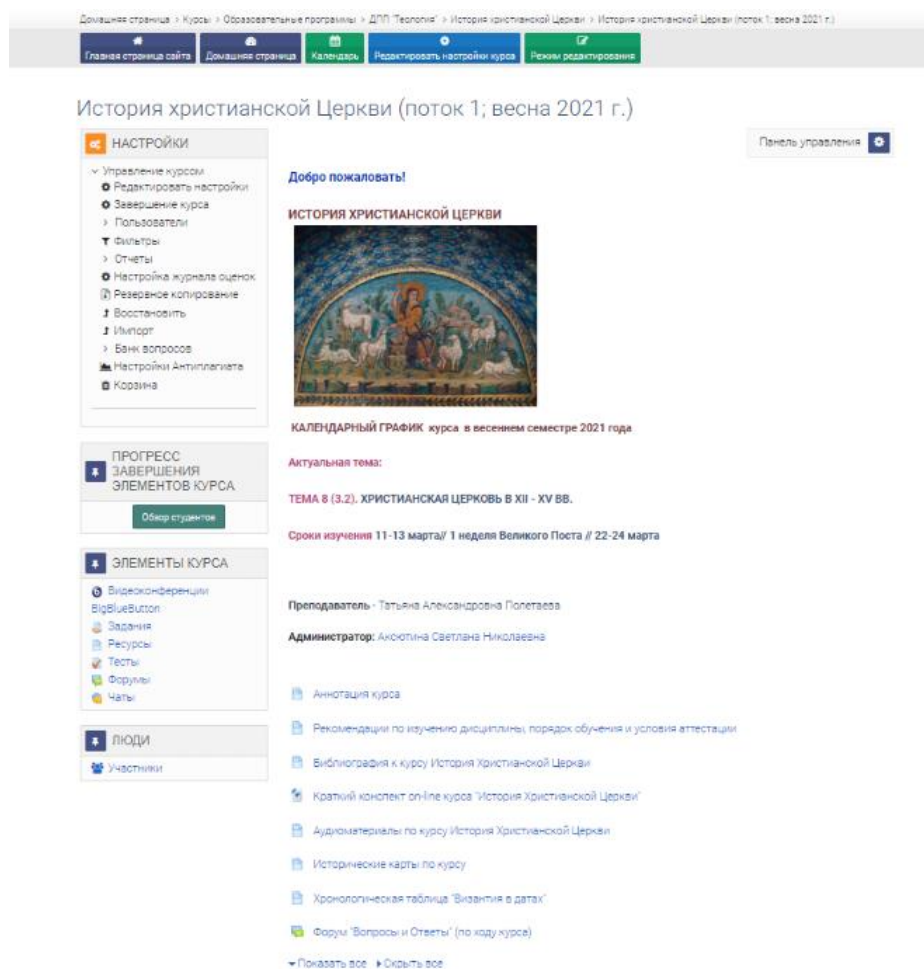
Домашняя страница > Курсы > Образовательные программы > ДПП "Теология" > История христианской Церкви > История христианской Церкви (поток 1; весна 2021 г.)

Главная страница сайта | Домашняя страница | Календарь | Редактировать настройки курса | Режим редактирования

История христианской Церкви (поток 1; весна 2021 г.)

НАСТРОЙКИ

Управление курсом
Редактировать настройки
Завершение курса
Пользователи
Фильтры
Отчеты
Настройка журнала оценок
Резервное копирование
Восстановить
Импорт
Банк вопросов
Настройки Антиплагиата
Корзина

ПРОГРЕСС ЗАВЕРШЕНИЯ ЭЛЕМЕНТОВ КУРСА

Обзор студентов

ЭЛЕМЕНТЫ КУРСА

Видеоконференции BigBlueButton
Задания
Ресурсы
Тесты
Форумы
Чаты

ЛЮДИ

Участники

Панель управления

Добро пожаловать!

ИСТОРИЯ ХРИСТИАНСКОЙ ЦЕРКВИ

КАЛЕНДАРНЫЙ ГРАФИК курса в весеннем семестре 2021 года

Актуальная тема:

ТЕМА 8 (3.2). ХРИСТИАНСКАЯ ЦЕРКОВЬ В XII - XV ВВ.

Сроки изучения 11-13 марта// 1 неделя Великого Поста // 22-24 марта

Преподаватель - Татьяна Александровна Полетаева

Администратор: Аксютина Светлана Николаевна

Аннотация курса

Рекомендации по изучению дисциплины, порядок обучения и условия аттестации

Библиография к курсу История Христианской Церкви

Краткий конспект on-line курса "История Христианской Церкви"

Аудиоматериалы по курсу История Христианской Церкви

Исторические карты по курсу

Хронологическая таблица "Византия в датах"

Форум "Вопросы и Ответы" (по ходу курса)

Показать все ▸Скрыть все